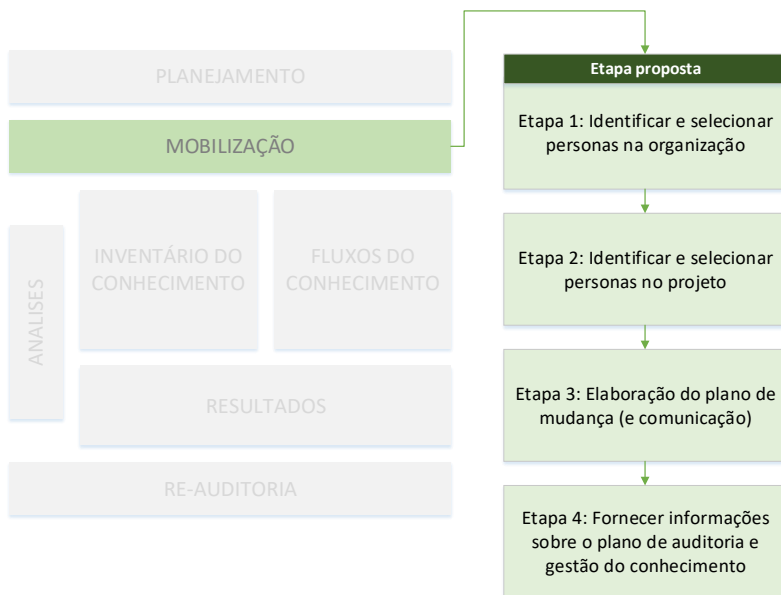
PLANEJAMENTO

MOBILIZAÇÃO

ANALISES

INVENTÁRIO DO CONHECIMENTO

FLUXOS DO CONHECIMENTO

RESULTADOS

RE-AUDITORIA

Etapa proposta

Etapa 1: Identificar e selecionar personas na organização

Etapa 2: Identificar e selecionar personas no projeto

Etapa 3: Elaboração do plano de mudança (e comunicação)

Etapa 4: Fornecer informações sobre o plano de auditoria e gestão do conhecimento